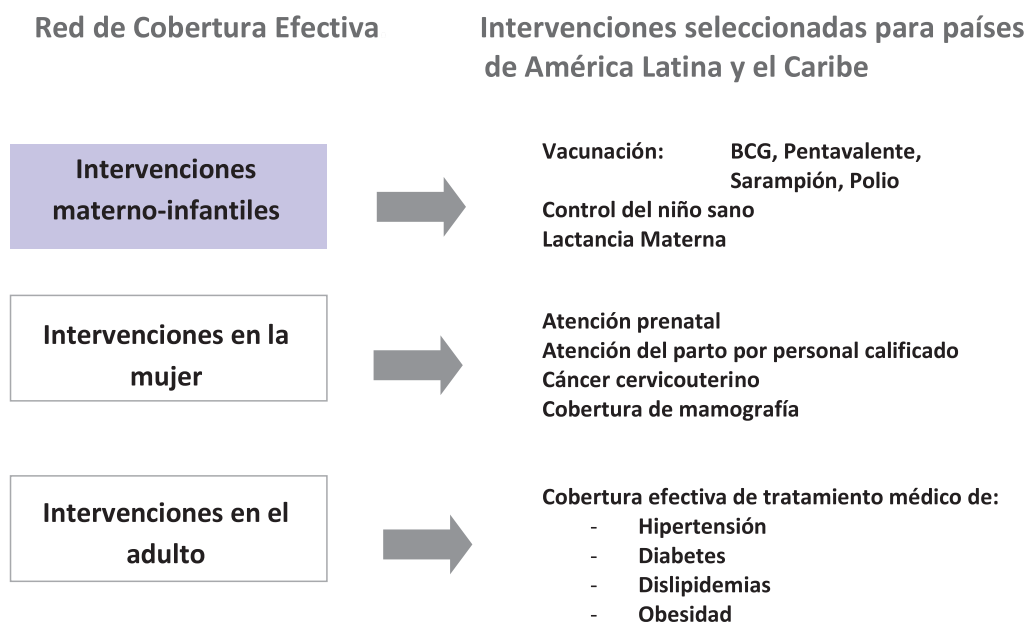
Red de Cobertura Efectiva

Intervenciones seleccionadas para países de América Latina y el Caribe

Intervenciones materno-infantiles

Vacunación: BCG, Pentavalente, Sarampión, Polio
Control del niño sano
Lactancia Materna

Intervenciones en la mujer

Atención prenatal
Atención del parto por personal calificado
Cáncer cervicouterino
Cobertura de mamografía

Intervenciones en el adulto

Cobertura efectiva de tratamiento médico de:
- Hipertensión
- Diabetes
- Dislipidemias
- Obesidad